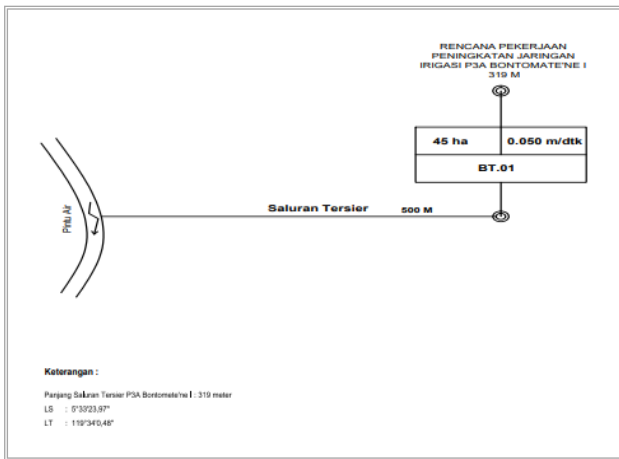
RENCANA PEKERJAAN PENINGKATAN JARINGAN IRIGASI P3A BONTOMATE'NE I 319 M

| 45 ha | 0.050 m/dtk |
|---|---|
| BT.01 | |

Pintu Air

Saluran Tersier

500 M

Keterangan :

Panjang Saluran Tersier P3A Bontomate'ne I : 319 meter

LS : 5°33'23,97"

LT : 119°34'0,48"